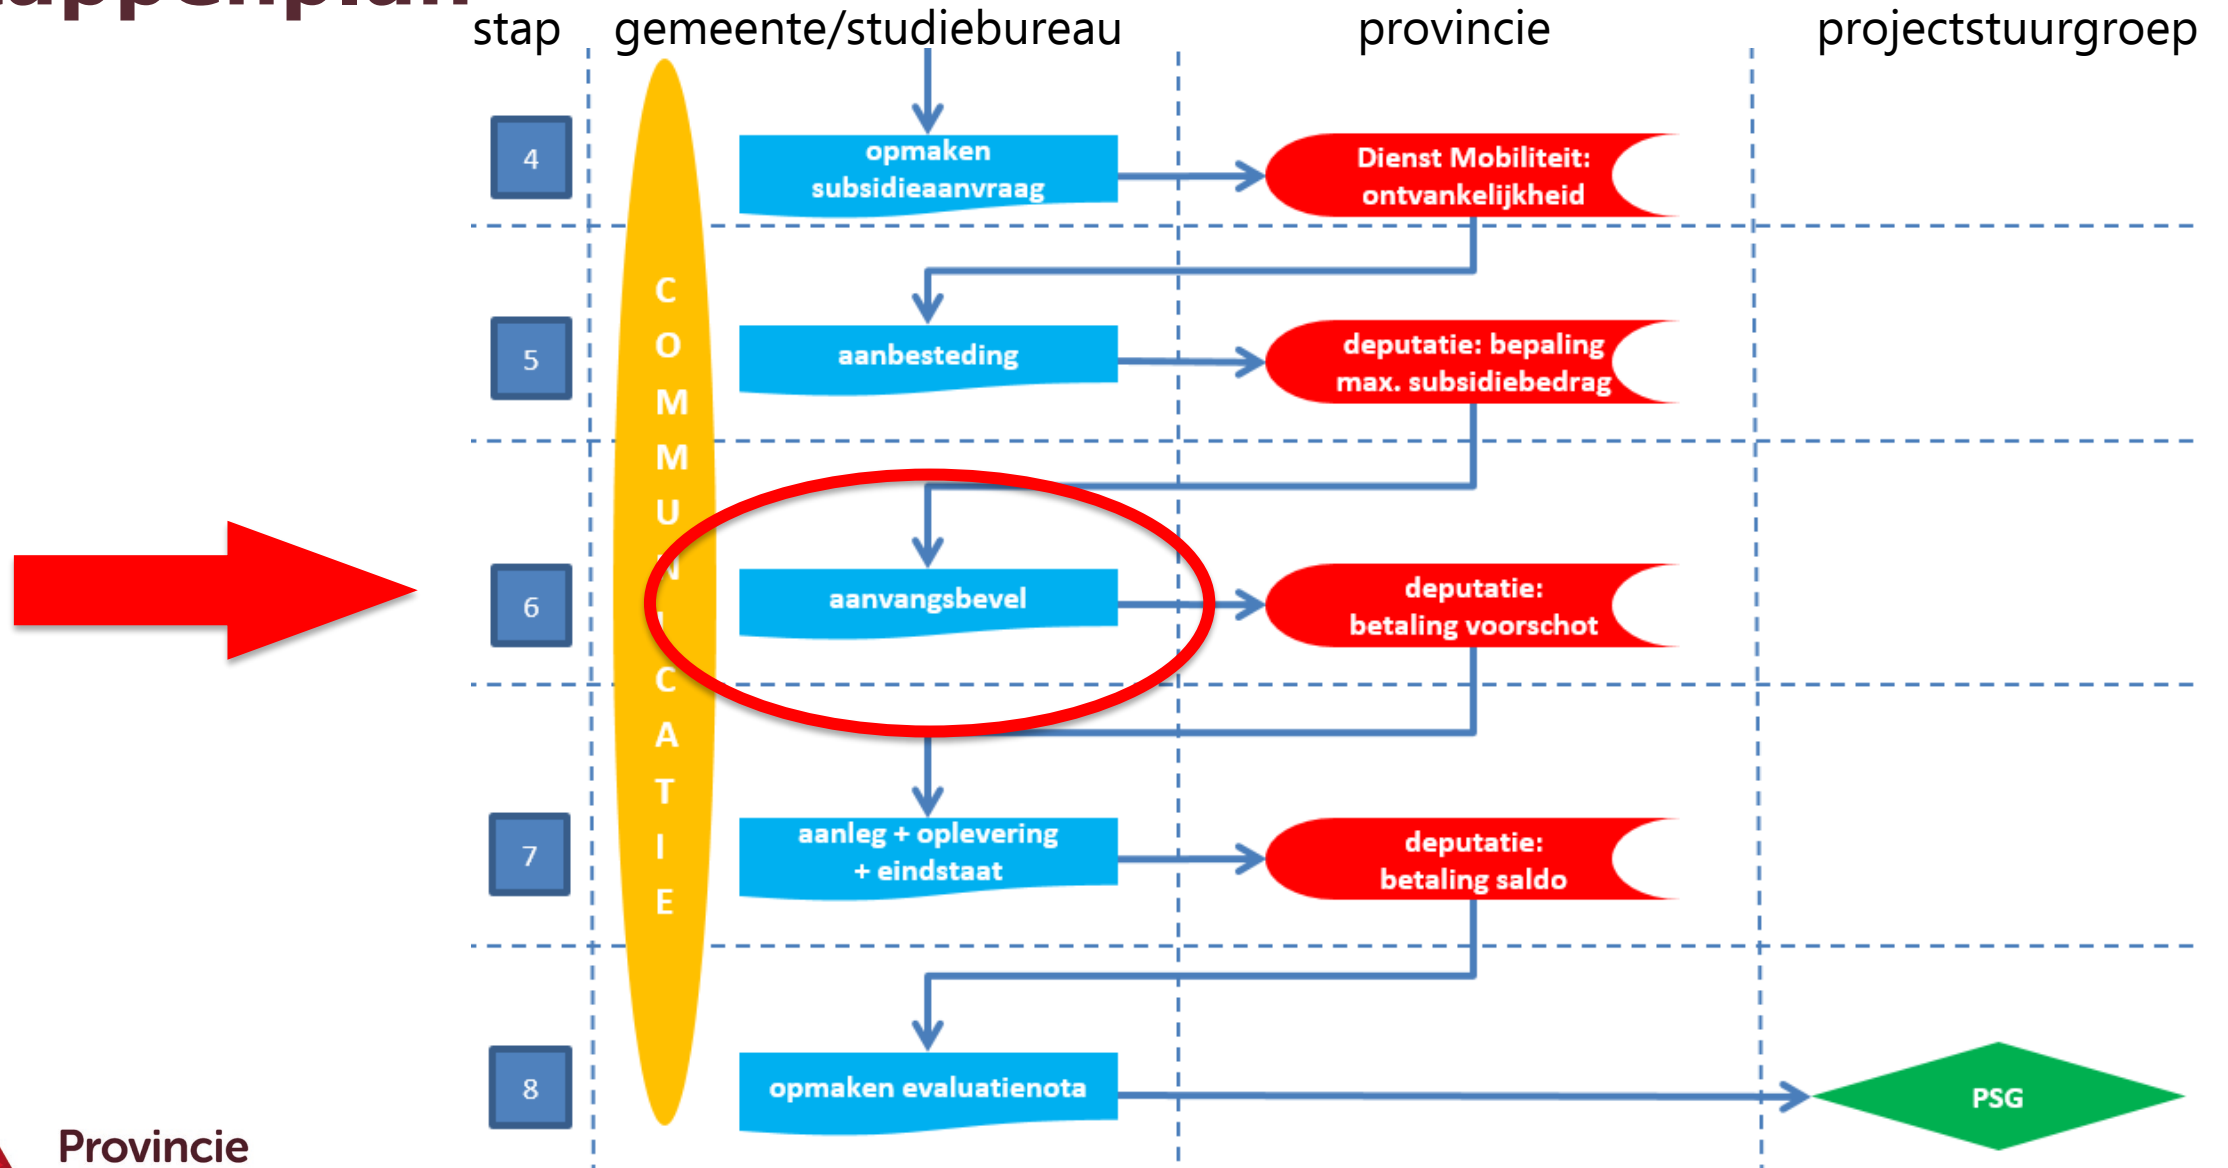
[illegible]

stap gemeente/studiebureau provincie projectstuurgroep

4
opmaken subsidieaanvraag
Dienst Mobiliteit: ontvankelijkheid

5
aanbesteding
deputatie: bepaling max. subsidiebedrag

6
aanvangsbevel
deputatie: betaling voorschot

7
aanleg + oplevering + eindstaat
deputatie: betaling saldo

8
opmaken evaluatienota
PSG

C O M M U N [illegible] C A T I E

Provincie